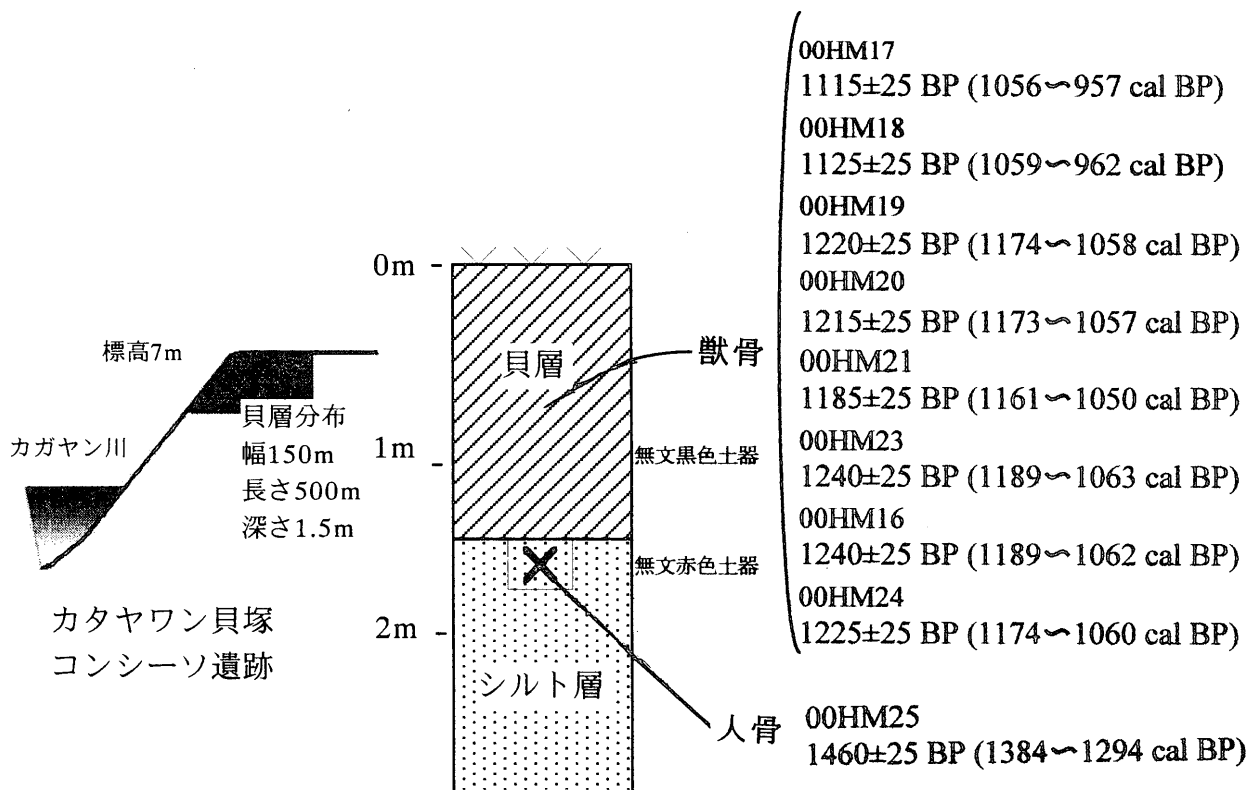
標高7m

貝層分布
幅150m
長さ500m
深さ1.5m

カガヤン川

カタヤワン貝塚
コンシーソ遺跡

0m

1m

2m

貝層

シルト層

獣骨

無文黒色土器

無文赤色土器

人骨

00HM17
1115±25 BP (1056〜957 cal BP)
00HM18
1125±25 BP (1059〜962 cal BP)
00HM19
1220±25 BP (1174〜1058 cal BP)
00HM20
1215±25 BP (1173〜1057 cal BP)
00HM21
1185±25 BP (1161〜1050 cal BP)
00HM23
1240±25 BP (1189〜1063 cal BP)
00HM16
1240±25 BP (1189〜1062 cal BP)
00HM24
1225±25 BP (1174〜1060 cal BP)

00HM25
1460±25 BP (1384〜1294 cal BP)